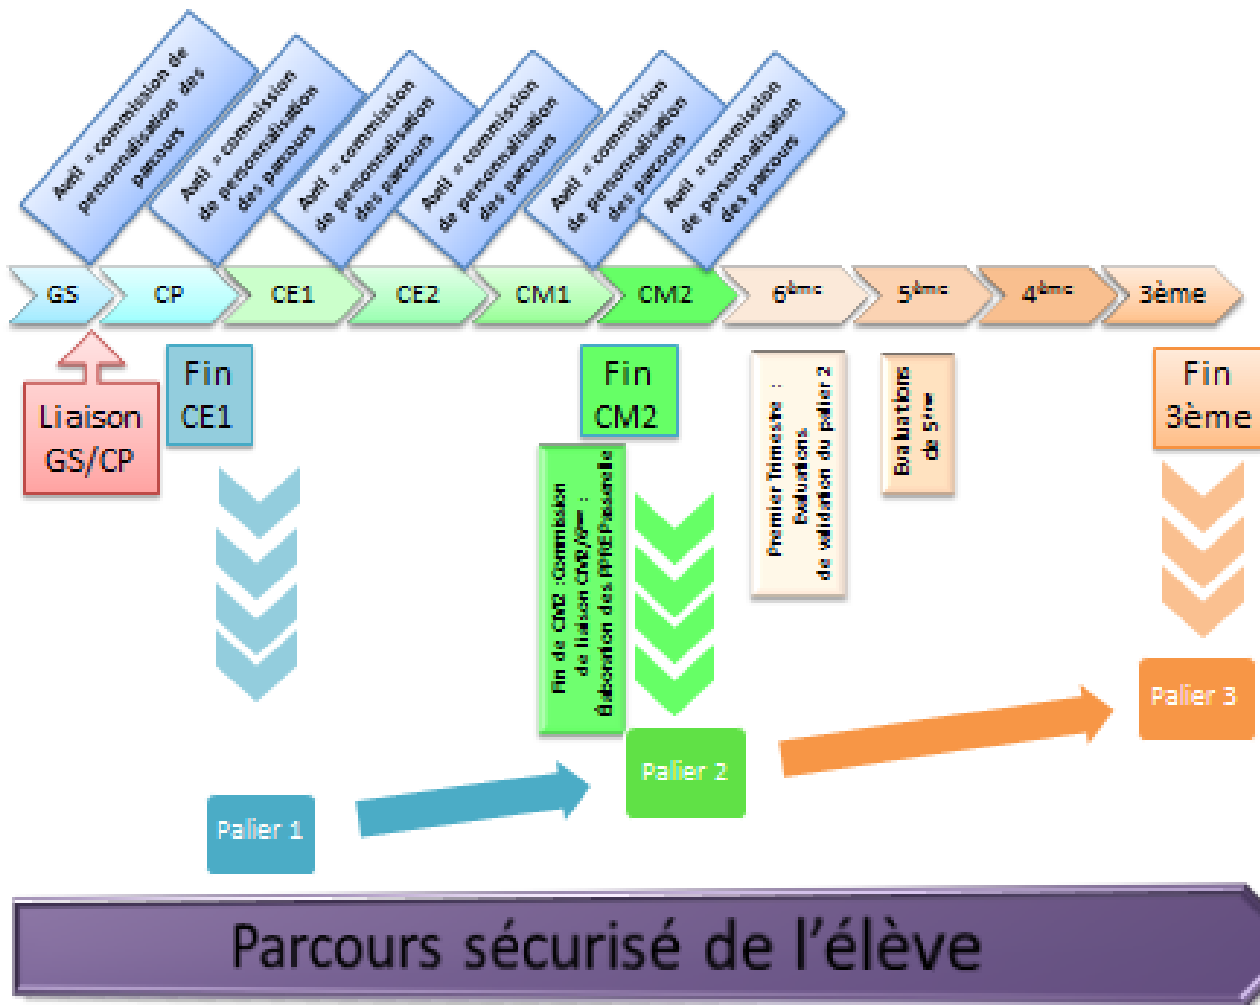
Avril = commission de personnalisation des parcours

Avril = commission de personnalisation des parcours

Avril = commission de personnalisation des parcours

Avril = commission de personnalisation des parcours

Avril = commission de personnalisation des parcours

Avril = commission de personnalisation des parcours

GS
CP
CE1
CE2
CM1
CM2
$6^{ème}$
$5^{ème}$
$4^{ème}$
3ème

Liaison GS/CP

Fin CE1

Fin CM2

Fin de CM2 : Commission de liaison CM2/$6^{ème}$ : Élaboration des PPRE Passerelle

Premier Trimestre : Évaluations de validation du palier 2

Évaluations de $5^{ème}$

Fin 3ème

Palier 1

Palier 2

Palier 3

Parcours sécurisé de l'élève